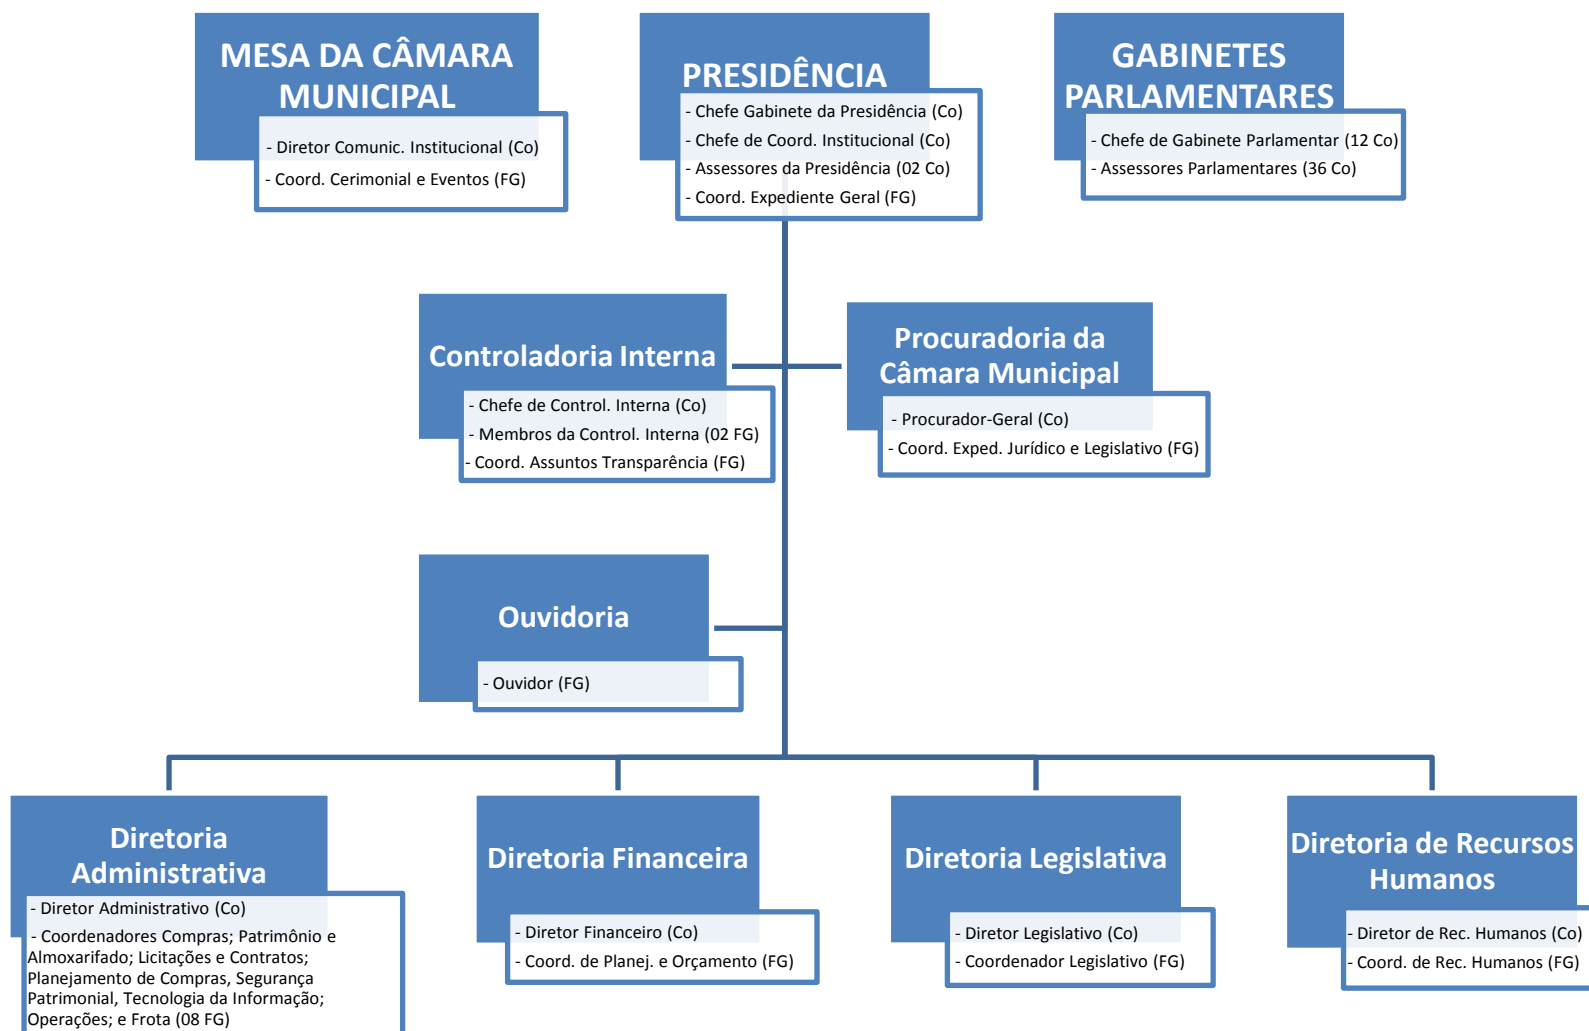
MESA DA CÂMARA MUNICIPAL

- Diretor Comunic. Institucional (Co)
- Coord. Cerimonial e Eventos (FG)

PRESIDÊNCIA

- Chefe Gabinete da Presidência (Co)
- Chefe de Coord. Institucional (Co)
- Assessores da Presidência (02 Co)
- Coord. Expediente Geral (FG)

GABINETES PARLAMENTARES

- Chefe de Gabinete Parlamentar (12 Co)
- Assessores Parlamentares (36 Co)

Controladoria Interna

- Chefe de Control. Interna (Co)
- Membros da Control. Interna (02 FG)
- Coord. Assuntos Transparência (FG)

Procuradoria da Câmara Municipal

- Procurador-Geral (Co)
- Coord. Exped. Jurídico e Legislativo (FG)

Ouvidoria

- Ouvidor (FG)

Diretoria Administrativa

- Diretor Administrativo (Co)
- Coordenadores Compras; Patrimônio e Almoxarifado; Licitações e Contratos; Planejamento de Compras, Segurança Patrimonial, Tecnologia da Informação; Operações; e Frota (08 FG)

Diretoria Financeira

- Diretor Financeiro (Co)
- Coord. de Planej. e Orçamento (FG)

Diretoria Legislativa

- Diretor Legislativo (Co)
- Coordenador Legislativo (FG)

Diretoria de Recursos Humanos

- Diretor de Rec. Humanos (Co)
- Coord. de Rec. Humanos (FG)